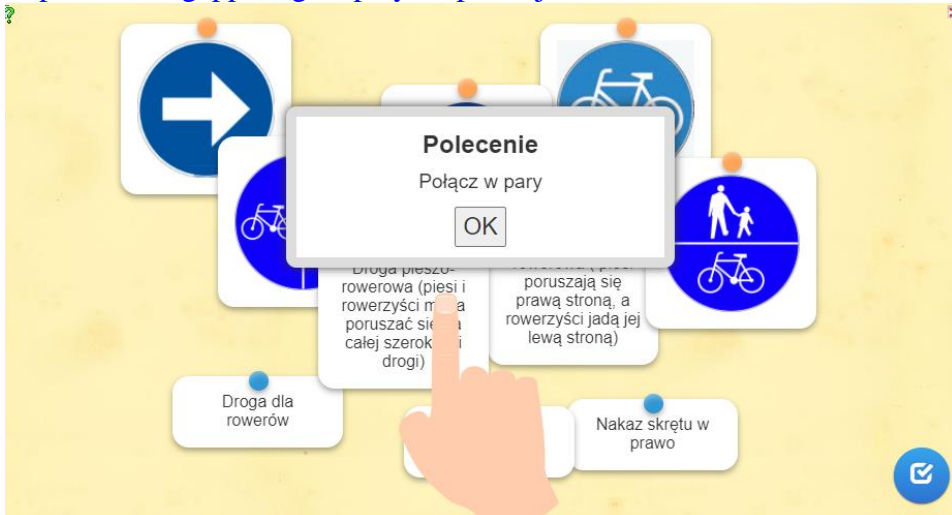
Polecenie

Połącz w pary

OK

Droga pieszo-rowerowa (piesi i rowerzyści m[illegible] poruszać się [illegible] całej szerok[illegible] drogi)

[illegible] rowerowa (piesi poruszają się prawą stroną, a rowerzyści jadą jej lewą stroną)

Droga dla rowerów

Nakaz skrętu w prawo